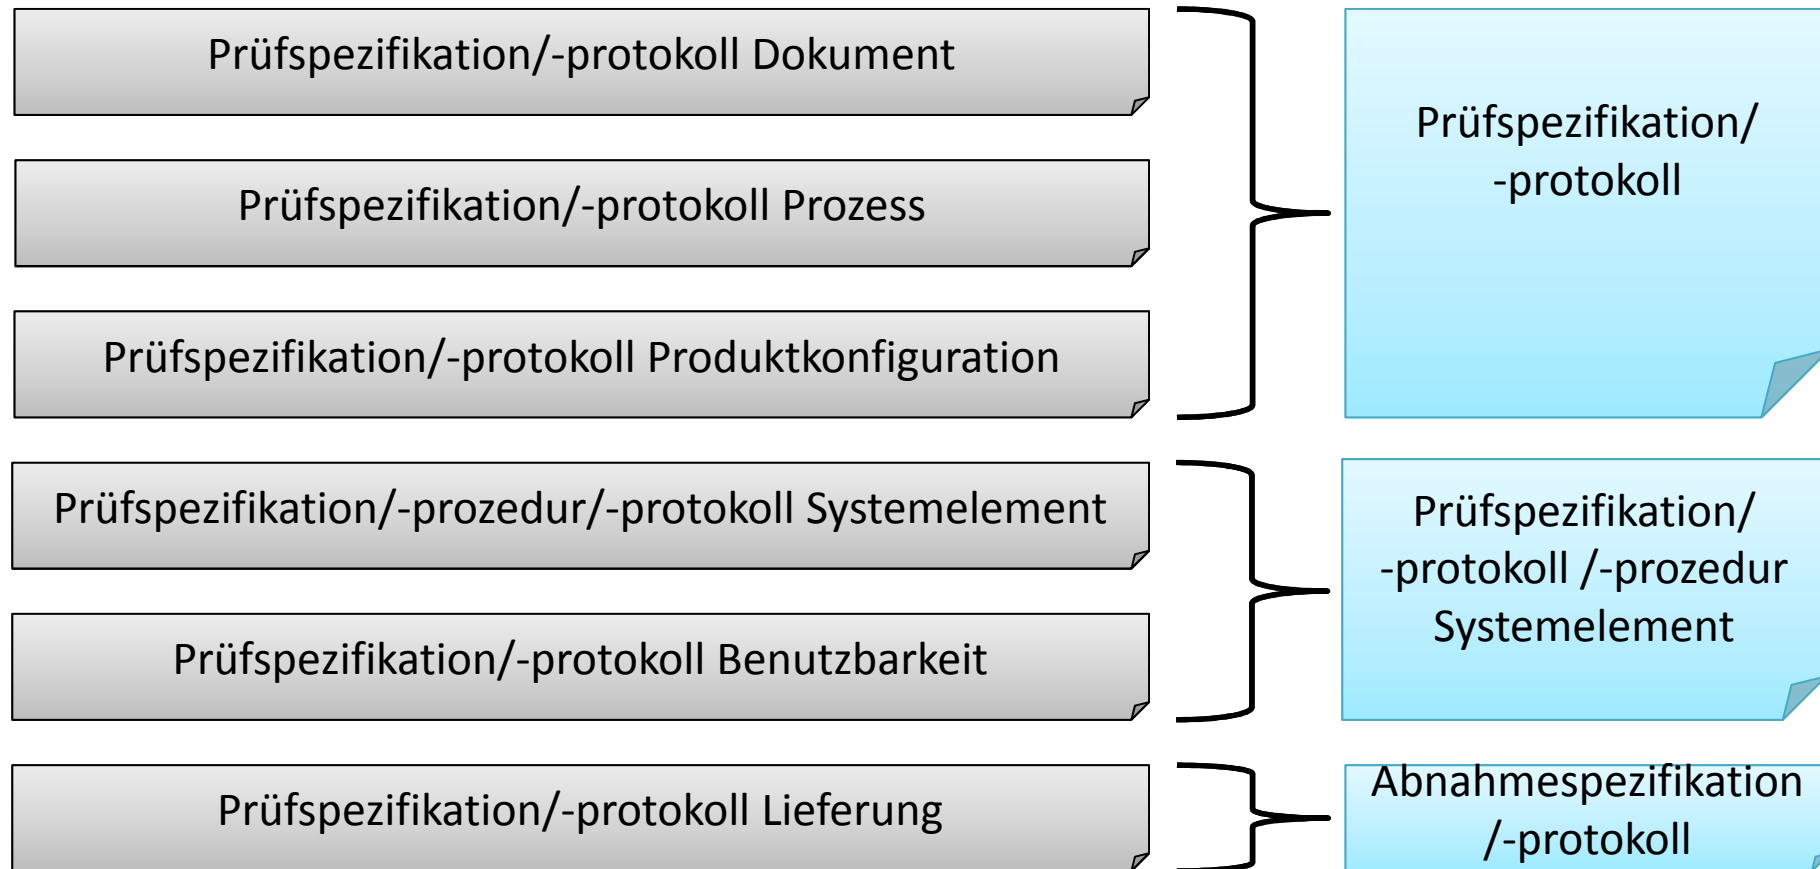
Prüfspezifikation/-protokoll Dokument

Prüfspezifikation/-protokoll Prozess

Prüfspezifikation/-protokoll Produktkonfiguration

Prüfspezifikation/-protokoll

Prüfspezifikation/-prozedur/-protokoll Systemelement

Prüfspezifikation/-protokoll Benutzbarkeit

Prüfspezifikation/-protokoll /-prozedur Systemelement

Prüfspezifikation/-protokoll Lieferung

Abnahmespezifikation /-protokoll